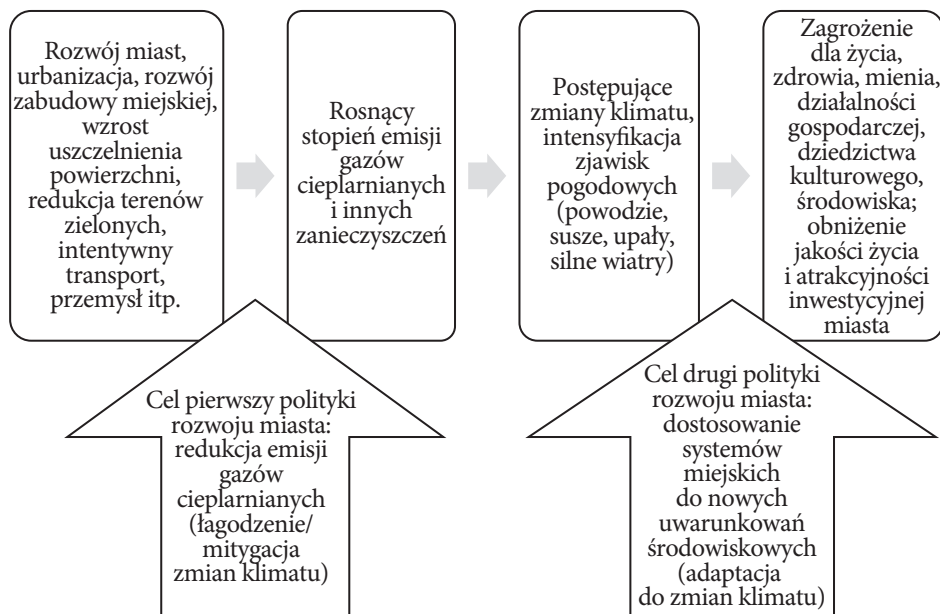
Rozwój miast, urbanizacja, rozwój zabudowy miejskiej, wzrost uszczelnienia powierzchni, redukcja terenów zielonych, intentywny transport, przemysł itp.

Rosnący stopień emisji gazów cieplarnianych i innych zanieczyszczeń

Postępujące zmiany klimatu, intensyfikacja zjawisk pogodowych (powodzie, susze, upały, silne wiatry)

Zagrożenie dla życia, zdrowia, mienia, działalności gospodarczej, dziedzictwa kulturowego, środowiska; obniżenie jakości życia i atrakcyjności inwestycyjnej miasta

Cel pierwszy polityki rozwoju miasta: redukcja emisji gazów cieplarnianych (łagodzenie/ mitygacja zmian klimatu)

Cel drugi polityki rozwoju miasta: dostosowanie systemów miejskich do nowych uwarunkowań środowiskowych (adaptacja do zmian klimatu)